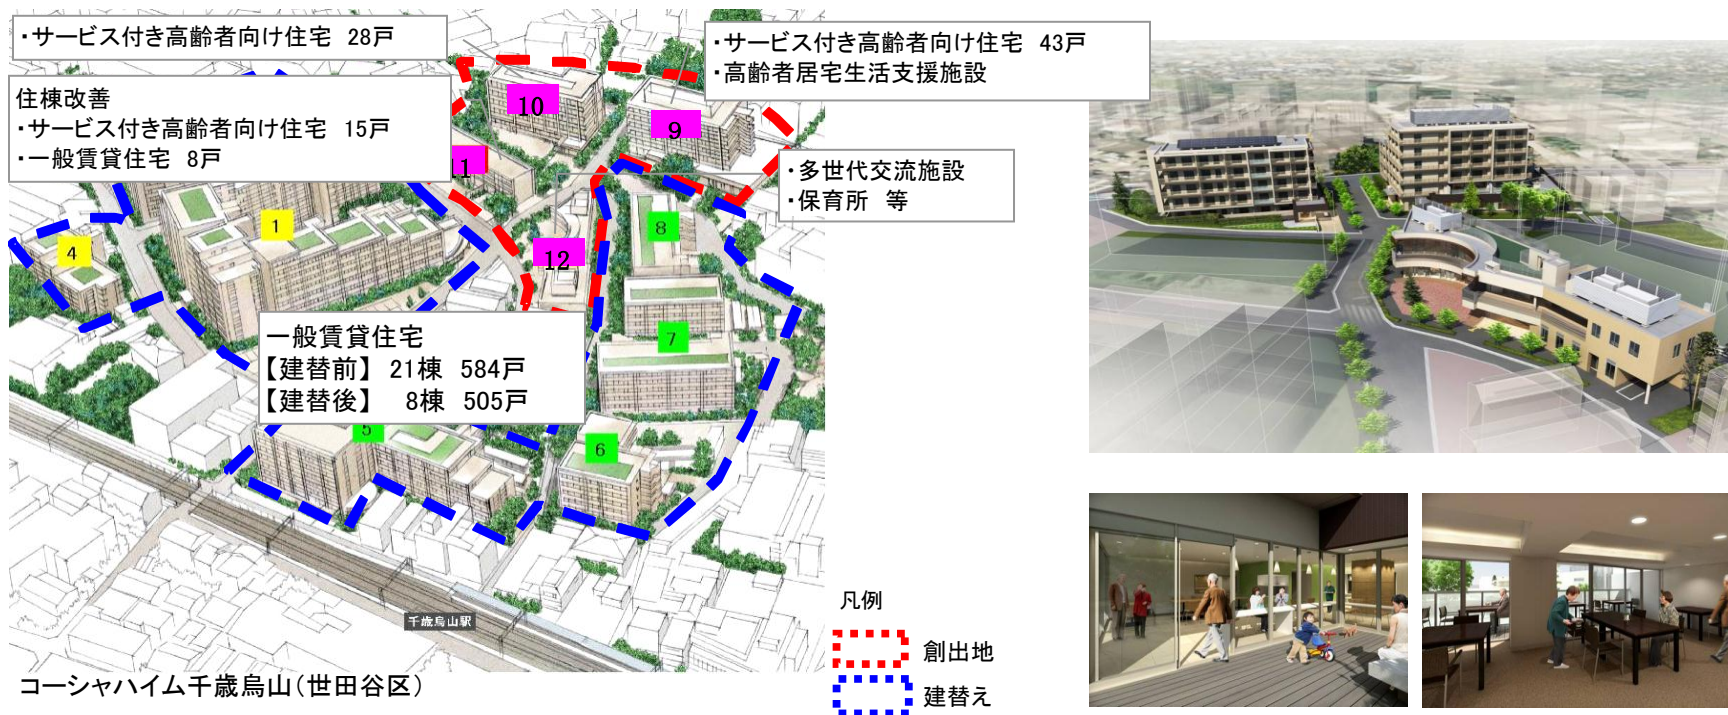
・サービス付き高齢者向け住宅　28戸

住棟改善
・サービス付き高齢者向け住宅　15戸
・一般賃貸住宅　8戸

・サービス付き高齢者向け住宅　43戸
・高齢者居宅生活支援施設

・多世代交流施設
・保育所　等

10
9
11
1
4
8
12
7
5
6

一般賃貸住宅
【建替前】 21棟　584戸
【建替後】　8棟　505戸

千歳烏山駅

コーシャハイム千歳烏山(世田谷区)

凡例
創出地
建替え